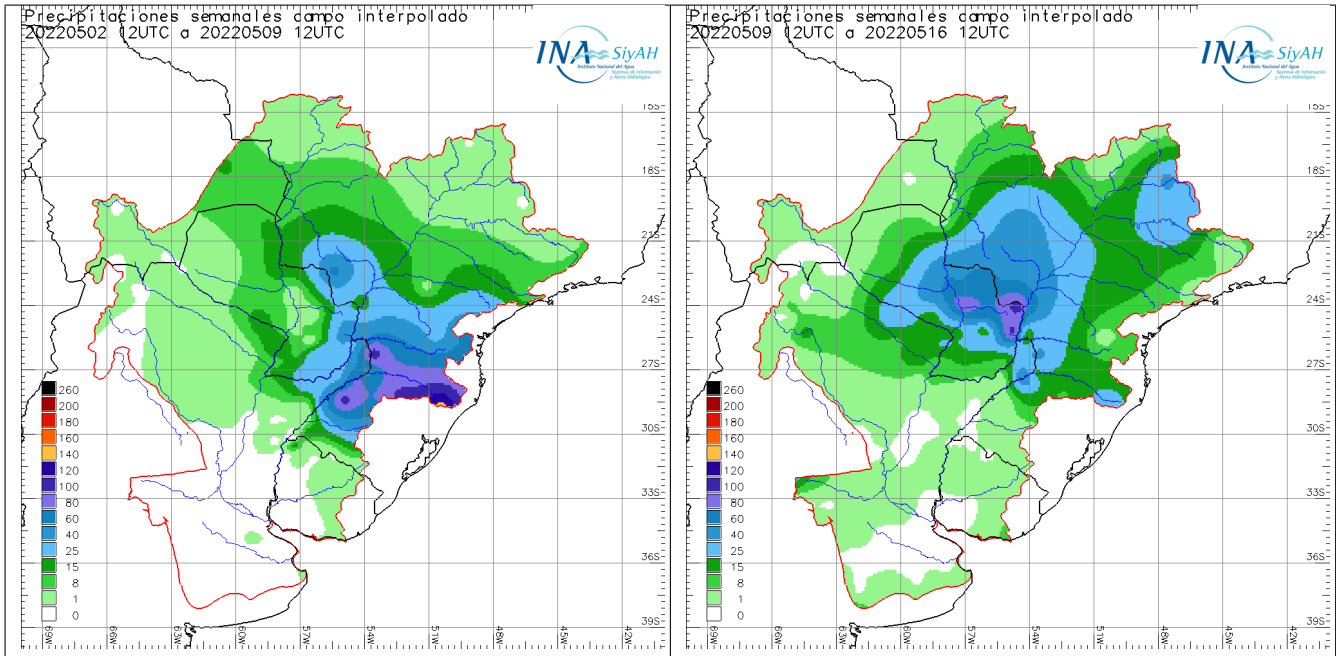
Precipitaciones semanales campo interpolado
20220502 12UTC a 20220509 12UTC

INA SiyAH
Instituto Nacional del Agua
Sistemas de Información y Alerta Hidrológico

15S
18S
21S
24S
27S
30S
33S
36S
39S

69W 66W 63W 60W 57W 54W 51W 48W 45W 42W

260
200
180
160
140
120
100
80
60
40
25
15
8
1
0

Precipitaciones semanales campo interpolado
20220509 12UTC a 20220516 12UTC

INA SiyAH
Instituto Nacional del Agua
Sistemas de Información y Alerta Hidrológico

15S
18S
21S
24S
27S
30S
33S
36S
39S

69W 66W 63W 60W 57W 54W 51W 48W 45W 42W

260
200
180
160
140
120
100
80
60
40
25
15
8
1
0